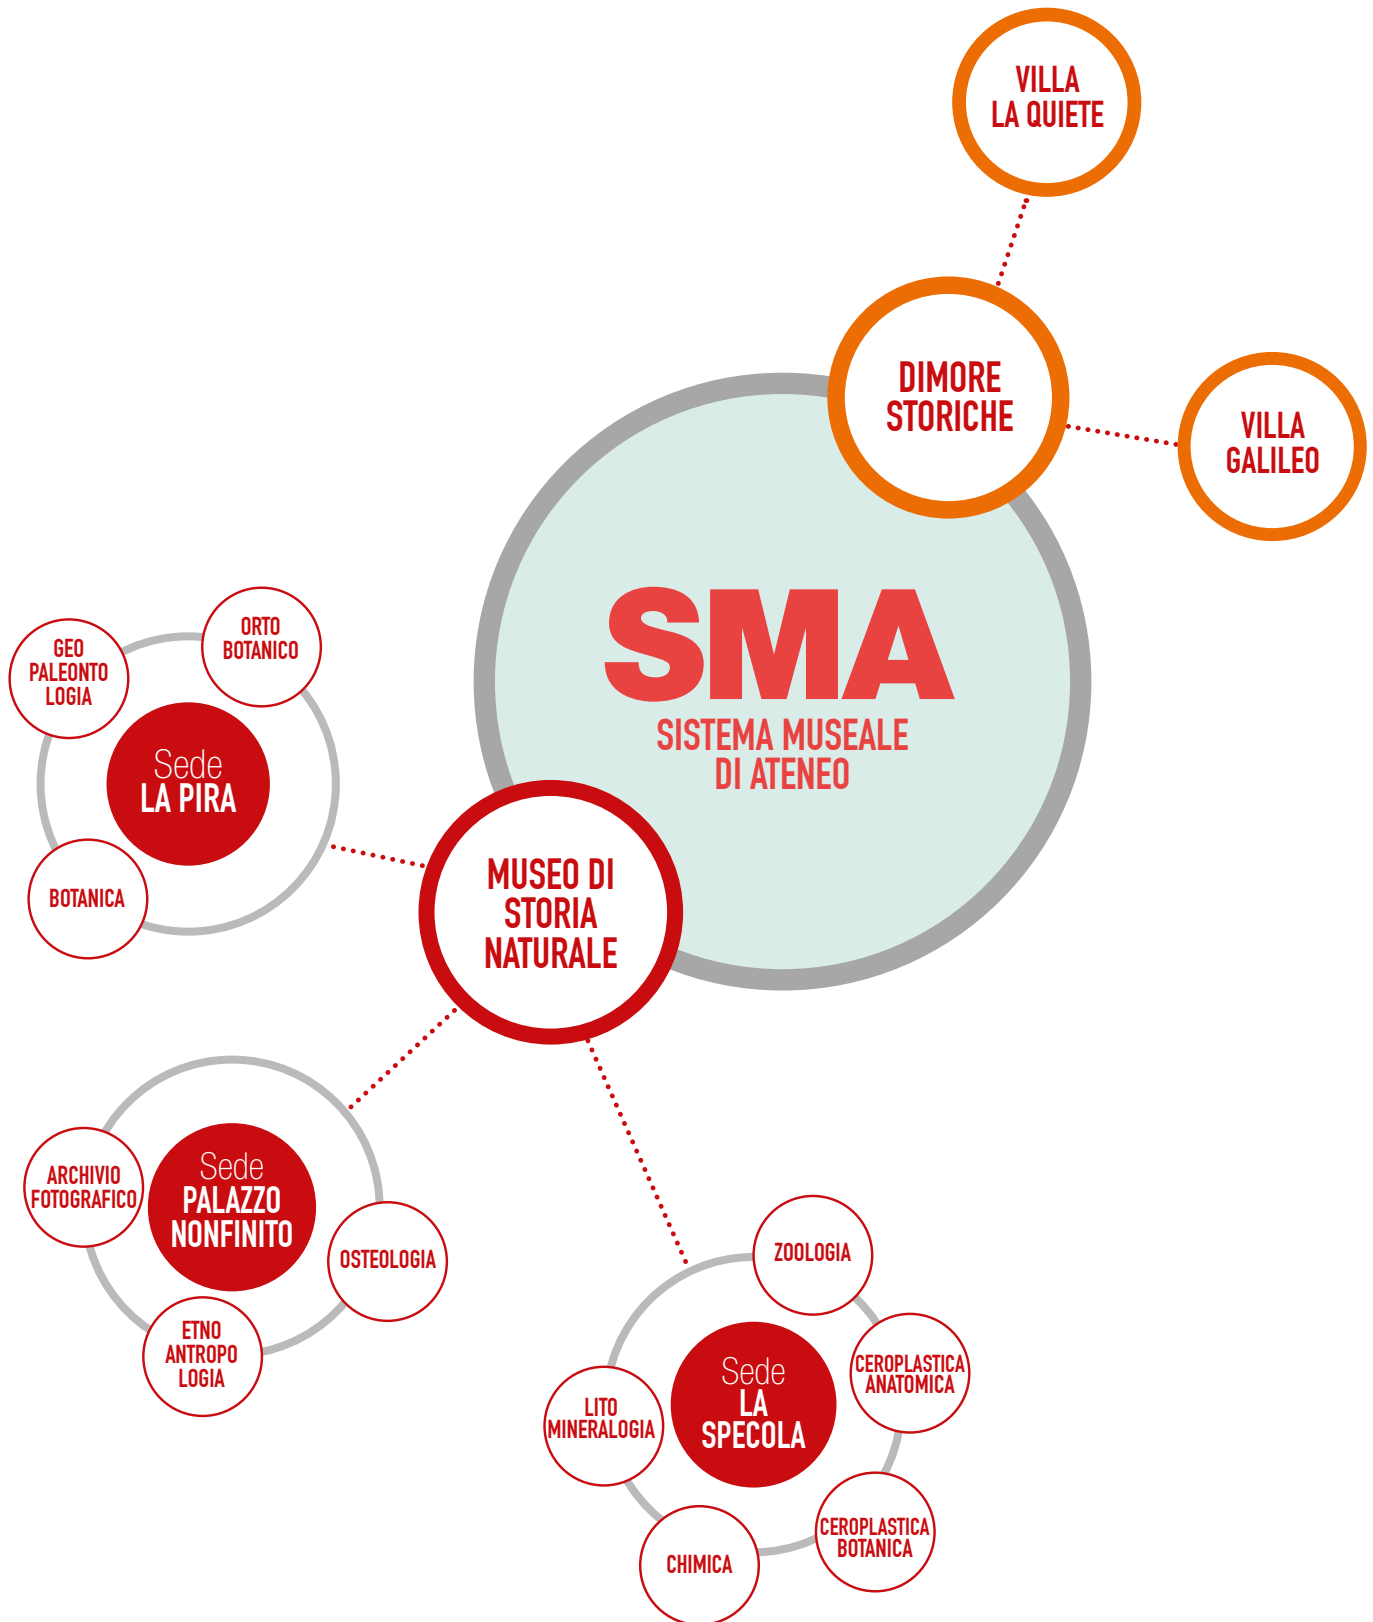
VILLA LA QUIETE

DIMORE STORICHE

VILLA GALILEO

SMA
SISTEMA MUSEALE DI ATENEO

GEO PALEONTO LOGIA

ORTO BOTANICO

Sede LA PIRA

BOTANICA

MUSEO DI STORIA NATURALE

ARCHIVIO FOTOGRAFICO

Sede PALAZZO NONFINITO

OSTEOLOGIA

ETNO ANTROPO LOGIA

ZOOLOGIA

CEROPLASTICA ANATOMICA

LITO MINERALOGIA

Sede LA SPECOLA

CHIMICA

CEROPLASTICA BOTANICA